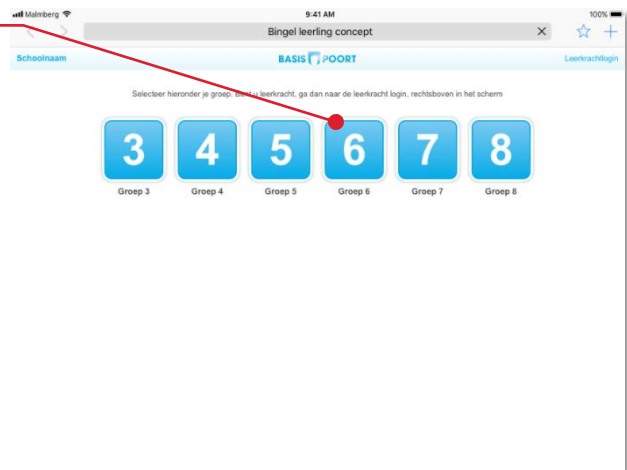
Malmberg
9:41 AM
100%
Bingel leerling concept

Schoolnaam
BASIS POORT
Leerkrachtlogin

Selecteer hieronder je groep. Bent u leerkracht, ga dan naar de leerkracht login, rechtsboven in het scherm

3
Groep 3
4
Groep 4
5
Groep 5
6
Groep 6
7
Groep 7
8
Groep 8